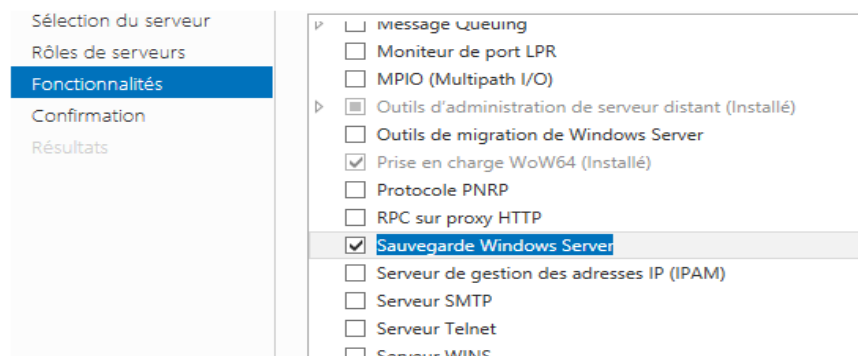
Sélection du serveur
Rôles de serveurs
Fonctionnalités
Confirmation
Résultats

Message Queuing
Moniteur de port LPR
MPIO (Multipath I/O)
Outils d'administration de serveur distant (Installé)
Outils de migration de Windows Server
Prise en charge WoW64 (Installé)
Protocole PNRP
RPC sur proxy HTTP
Sauvegarde Windows Server
Serveur de gestion des adresses IP (IPAM)
Serveur SMTP
Serveur Telnet
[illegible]